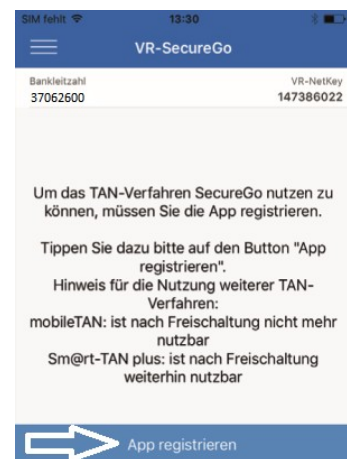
SIM fehlt
13:30

VR-SecureGo

Bankleitzahl
37062600

VR-NetKey
147386022

Um das TAN-Verfahren SecureGo nutzen zu können, müssen Sie die App registrieren.

Tippen Sie dazu bitte auf den Button "App registrieren".
Hinweis für die Nutzung weiterer TAN-Verfahren:
mobileTAN: ist nach Freischaltung nicht mehr nutzbar
Sm@rt-TAN plus: ist nach Freischaltung weiterhin nutzbar

App registrieren